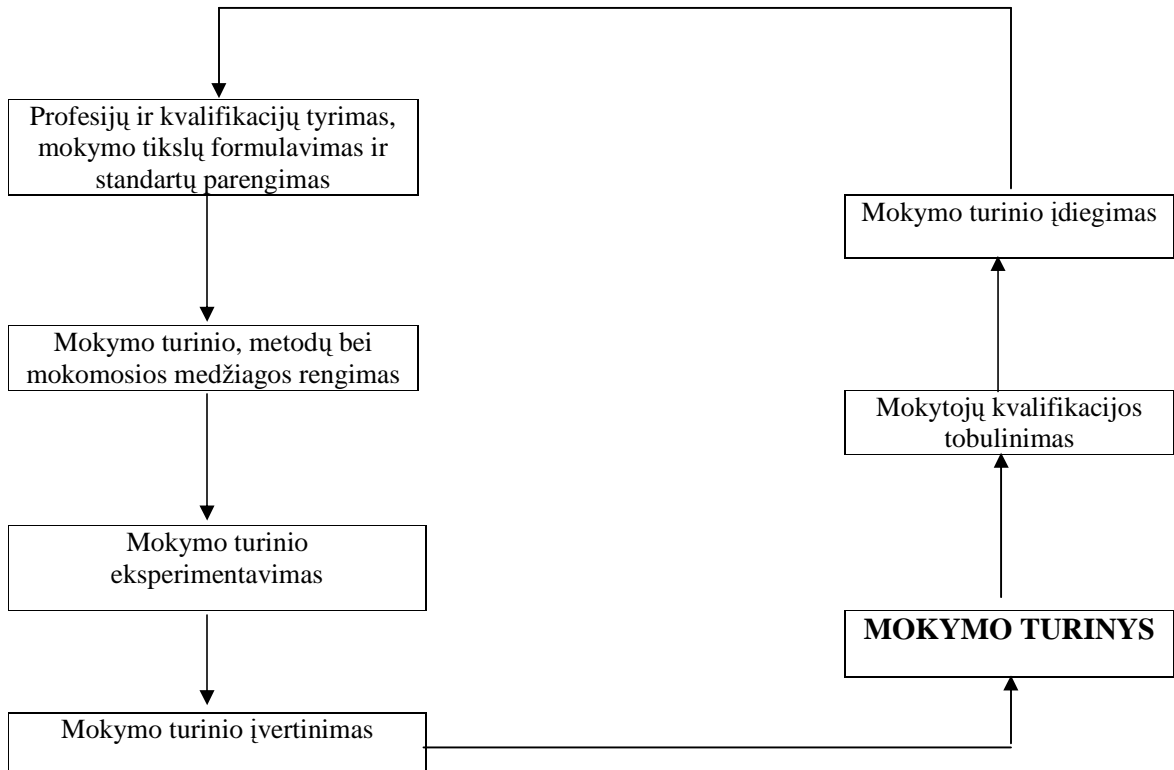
Profesijų ir kvalifikacijų tyrimas, mokymo tikslų formulavimas ir standartų parengimas

Mokymo turinio, metodų bei mokomosios medžiagos rengimas

Mokymo turinio eksperimentavimas

Mokymo turinio įvertinimas

MOKYMO TURINYS

Mokytojų kvalifikacijos tobulinimas

Mokymo turinio įdiegimas